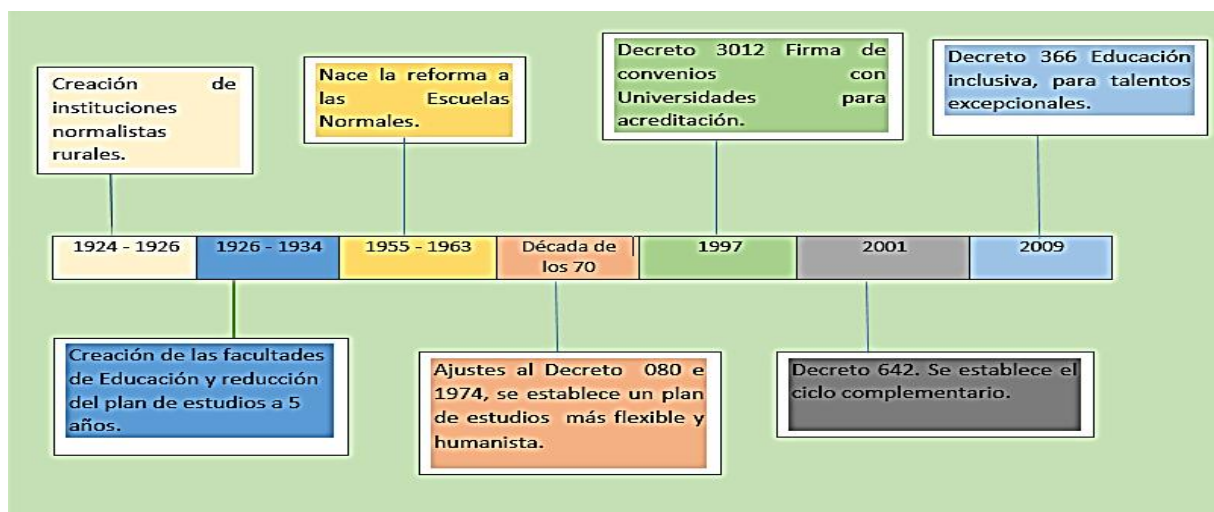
Creación de instituciones normalistas rurales.

Nace la reforma a las Escuelas Normales.

Decreto 3012 Firma de convenios con Universidades para acreditación.

Decreto 366 Educación inclusiva, para talentos excepcionales.

| 1924 - 1926 | 1926 - 1934 | 1955 - 1963 | Década de los 70 | 1997 | 2001 | 2009 |
|---|---|---|---|---|---|---|

Creación de las facultades de Educación y reducción del plan de estudios a 5 años.

Ajustes al Decreto 080 e 1974, se establece un plan de estudios más flexible y humanista.

Decreto 642. Se establece el ciclo complementario.